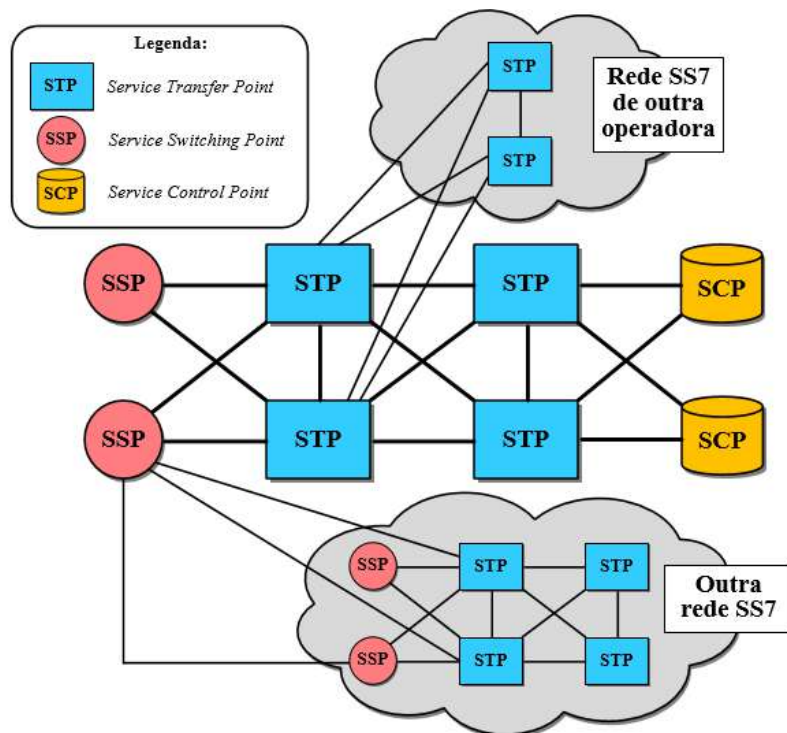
Legenda:

STP Service Transfer Point

SSP Service Switching Point

SCP Service Control Point

STP

STP

Rede SS7 de outra operadora

SSP

STP

STP

SCP

SSP

STP

STP

SCP

SSP

STP

STP

SSP

STP

STP

Outra rede SS7